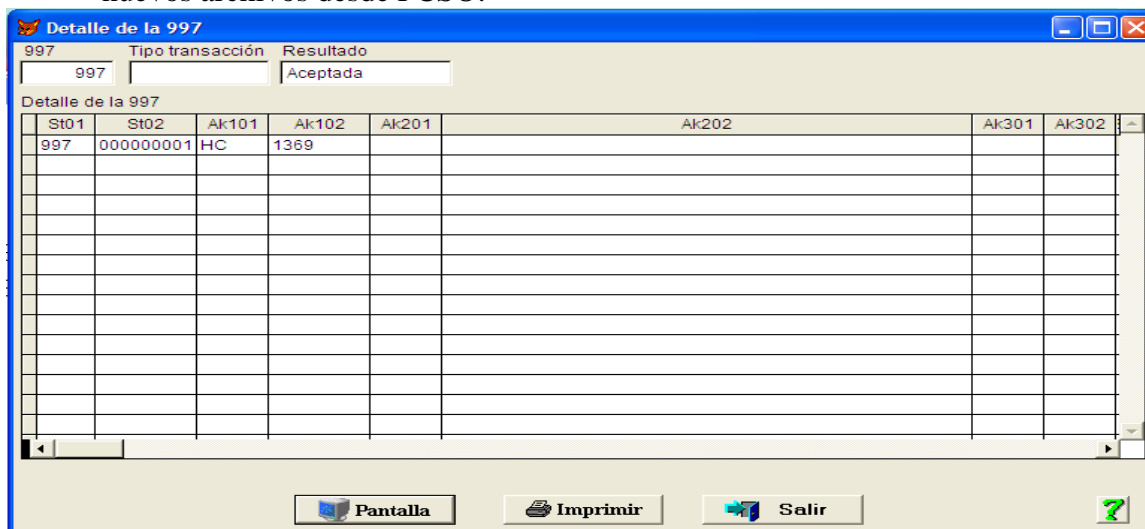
Detalle de la 997

997: 997
Tipo transacción:
Resultado: Aceptada

Detalle de la 997

| St01 | St02 | Ak101 | Ak102 | Ak201 | Ak202 | Ak301 | Ak302 |
|---|---|---|---|---|---|---|---|
| 997 | 000000001 | HC | 1369 | | | | |

Pantalla
Imprimir
Salir
?